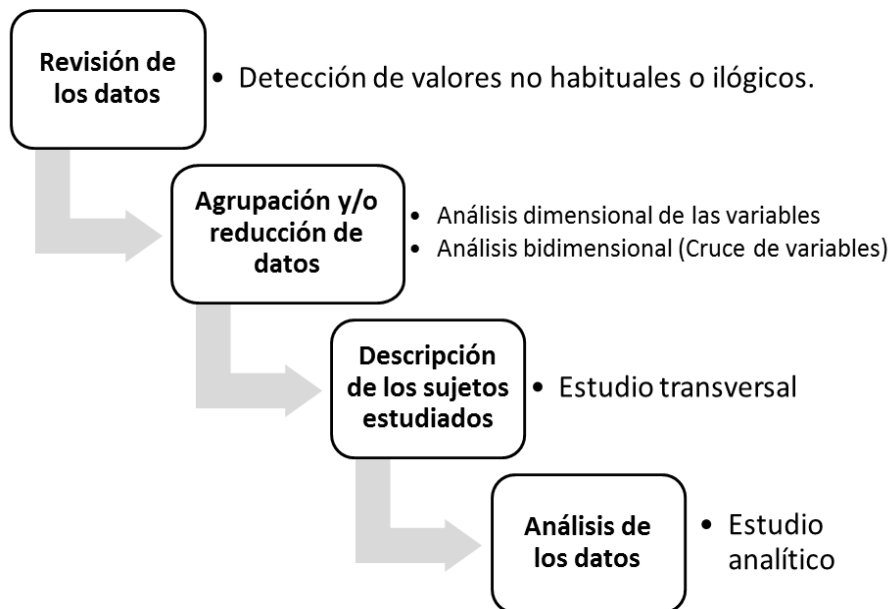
Revisión de los datos

• Detección de valores no habituales o ilógicos.

Agrupación y/o reducción de datos

• Análisis dimensional de las variables
• Análisis bidimensional (Cruce de variables)

Descripción de los sujetos estudiados

• Estudio transversal

Análisis de los datos

• Estudio analítico